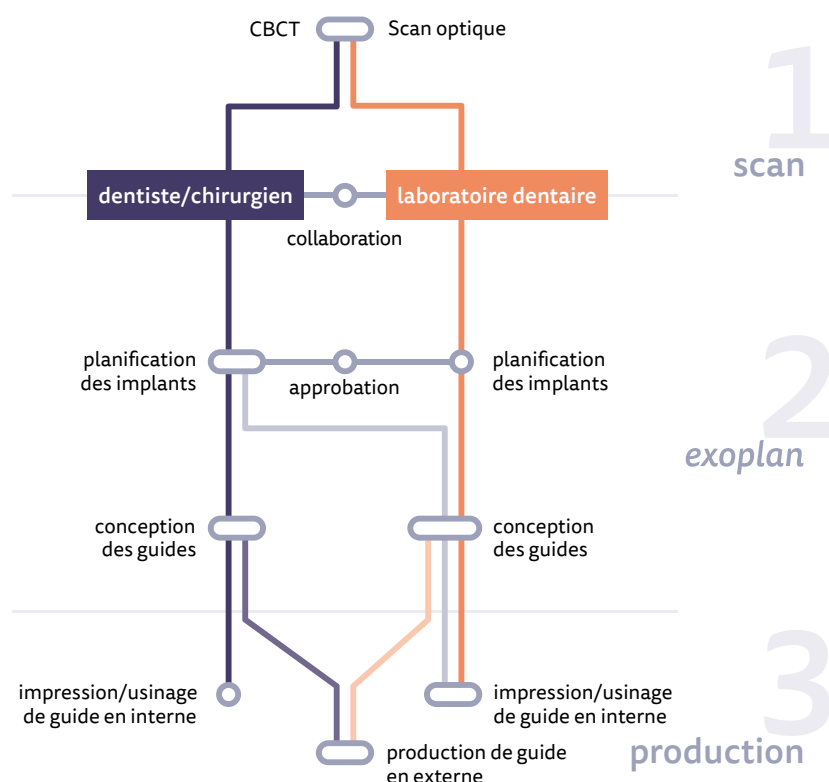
CBCT

Scan optique

1
scan

dentiste/chirurgien

laboratoire dentaire

collaboration

planification des implants

approbation

planification des implants

2
exoplan

conception des guides

conception des guides

3
production

impression/usinage de guide en interne

impression/usinage de guide en interne

production de guide en externe